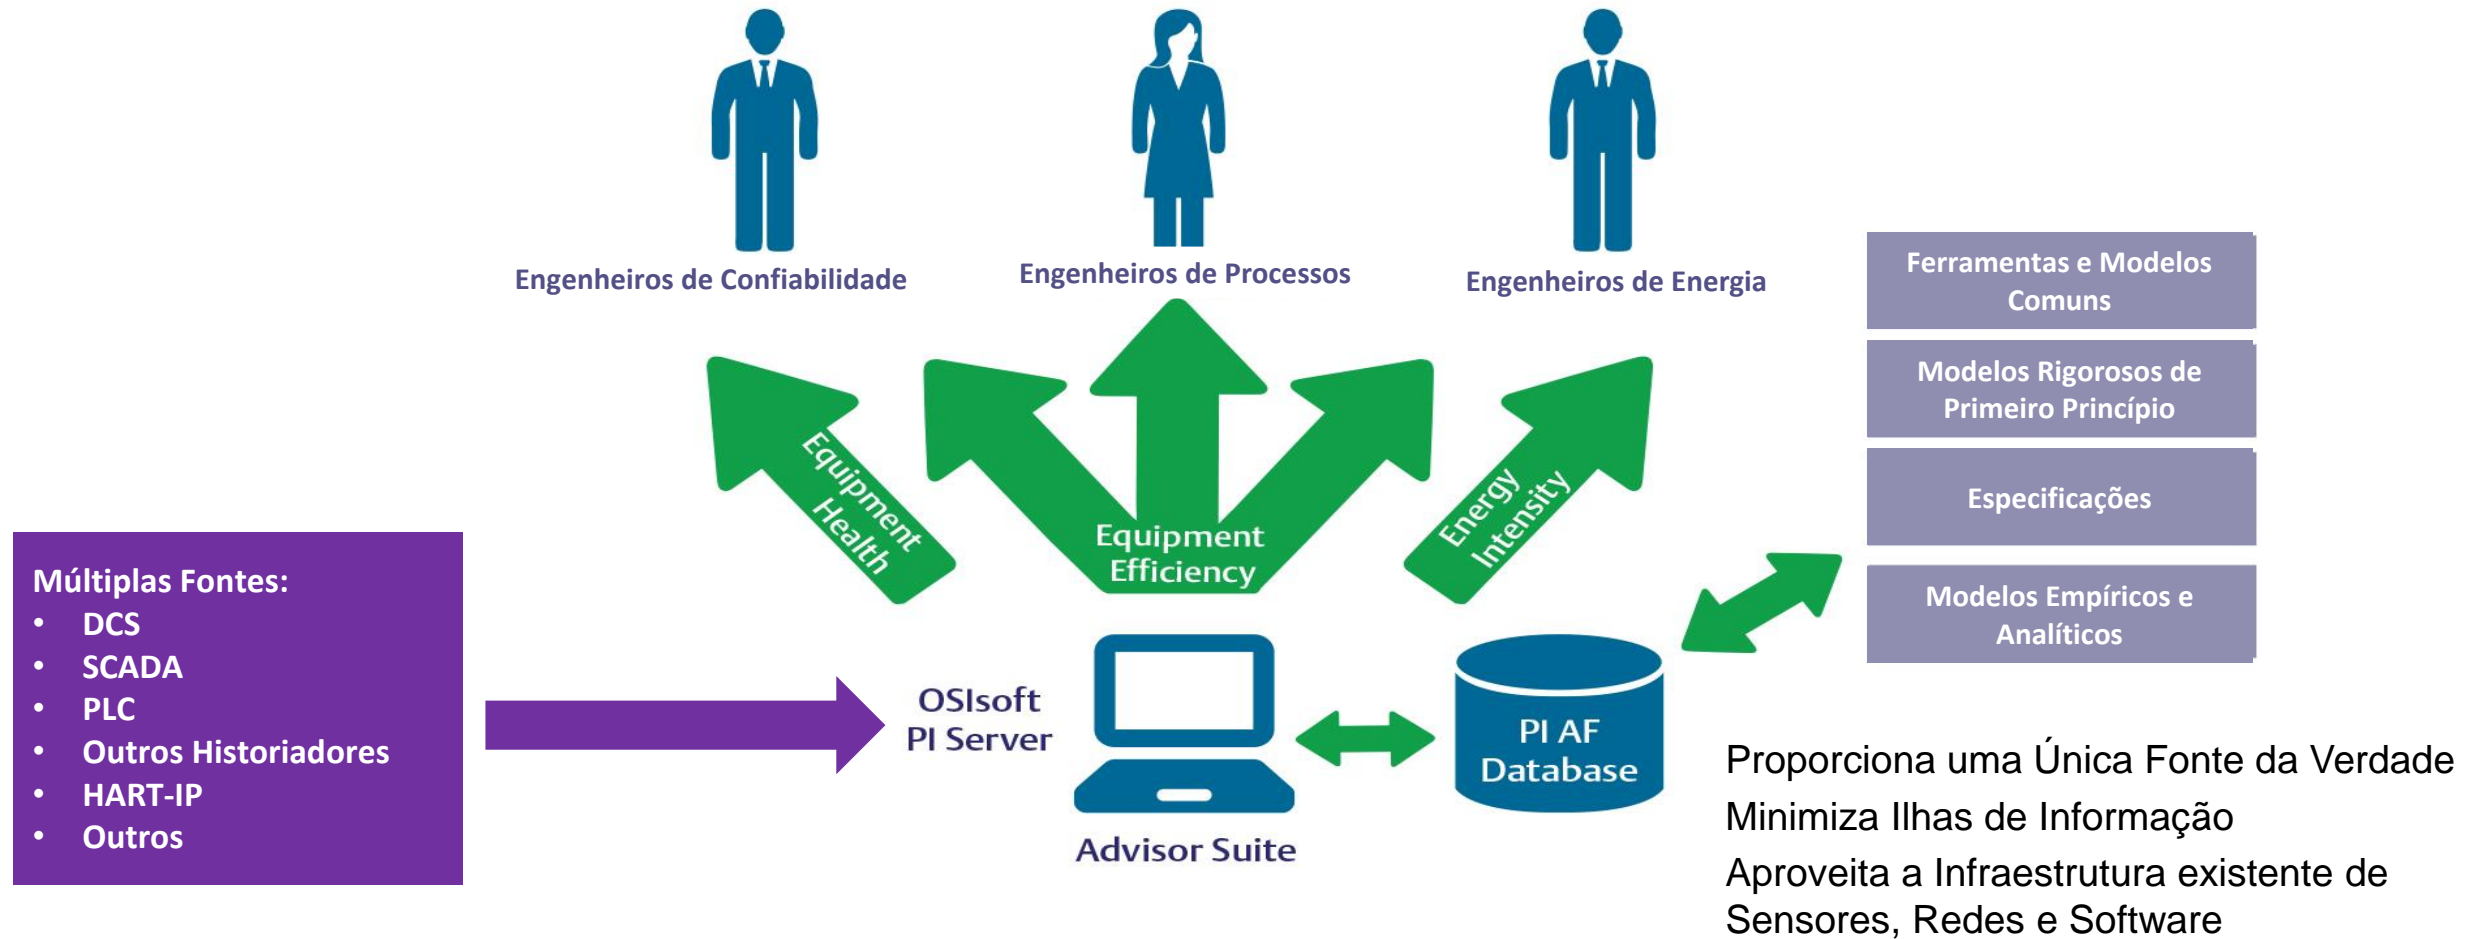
Engenheiros de Confiabilidade

Engenheiros de Processos

Engenheiros de Energia

Ferramentas e Modelos Comuns

Modelos Rigorosos de Primeiro Princípio

Especificações

Modelos Empíricos e Analíticos

Equipment Health

Equipment Efficiency

Energy Intensity

Múltiplas Fontes:
• DCS
• SCADA
• PLC
• Outros Historiadores
• HART-IP
• Outros

OSIsoft PI Server

Advisor Suite

PI AF Database

Proporciona uma Única Fonte da Verdade

Minimiza Ilhas de Informação

Aproveita a Infraestrutura existente de Sensores, Redes e Software